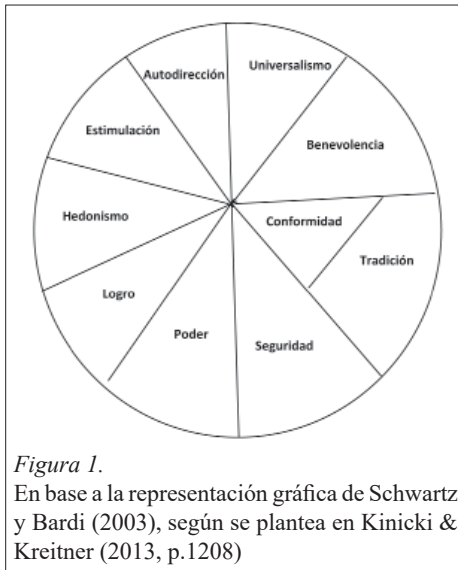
Universalismo

Autodirección

Estimulación

Benevolencia

Hedonismo

Conformidad

Tradición

Logro

Poder

Seguridad

*Figura 1.*
En base a la representación gráfica de Schwartz y Bardi (2003), según se plantea en Kinicki & Kreitner (2013, p.1208)